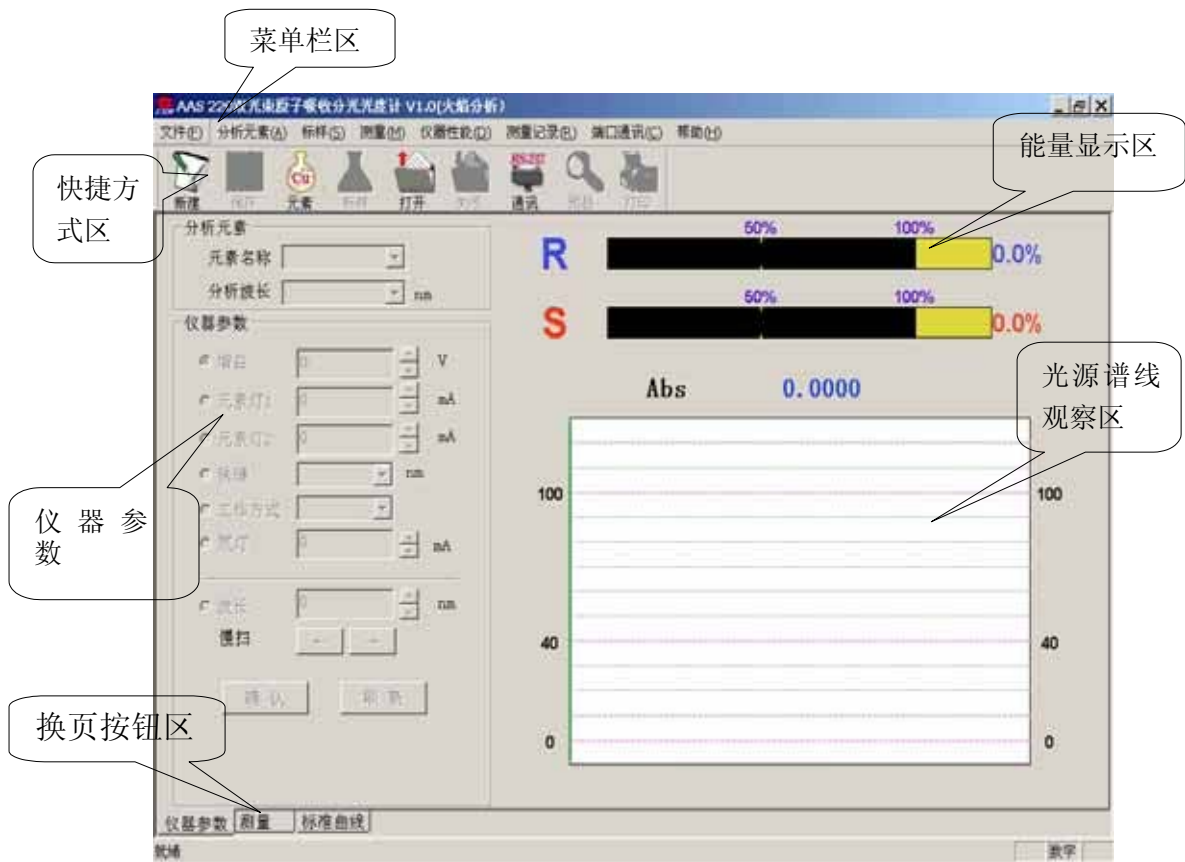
菜单栏区

AAS 2200双光束原子吸收分光光度计 V1.0(火焰分析)

文件(F) 分析元素(A) 标样(S) 测量(M) 仪器性能(D) 测量记录(R) 端口通讯(C) 帮助(H)

快捷方式区

新建 保存 元素 标样 打开 存盘 通讯 预览 打印

能量显示区

分析元素
元素名称
分析波长 nm

仪器参数
负高压 V
元素灯1 mA
元素灯2 mA
狭缝 nm
工作方式
氘灯 mA

波长 nm
慢扫 ← →

确认 取消

R 50% 100% 0.0%
S 50% 100% 0.0%

Abs 0.0000

光源谱线观察区

仪器参数

100 100
40 40
0 0

换页按钮区

仪器参数 测量 标准曲线

就绪 数字